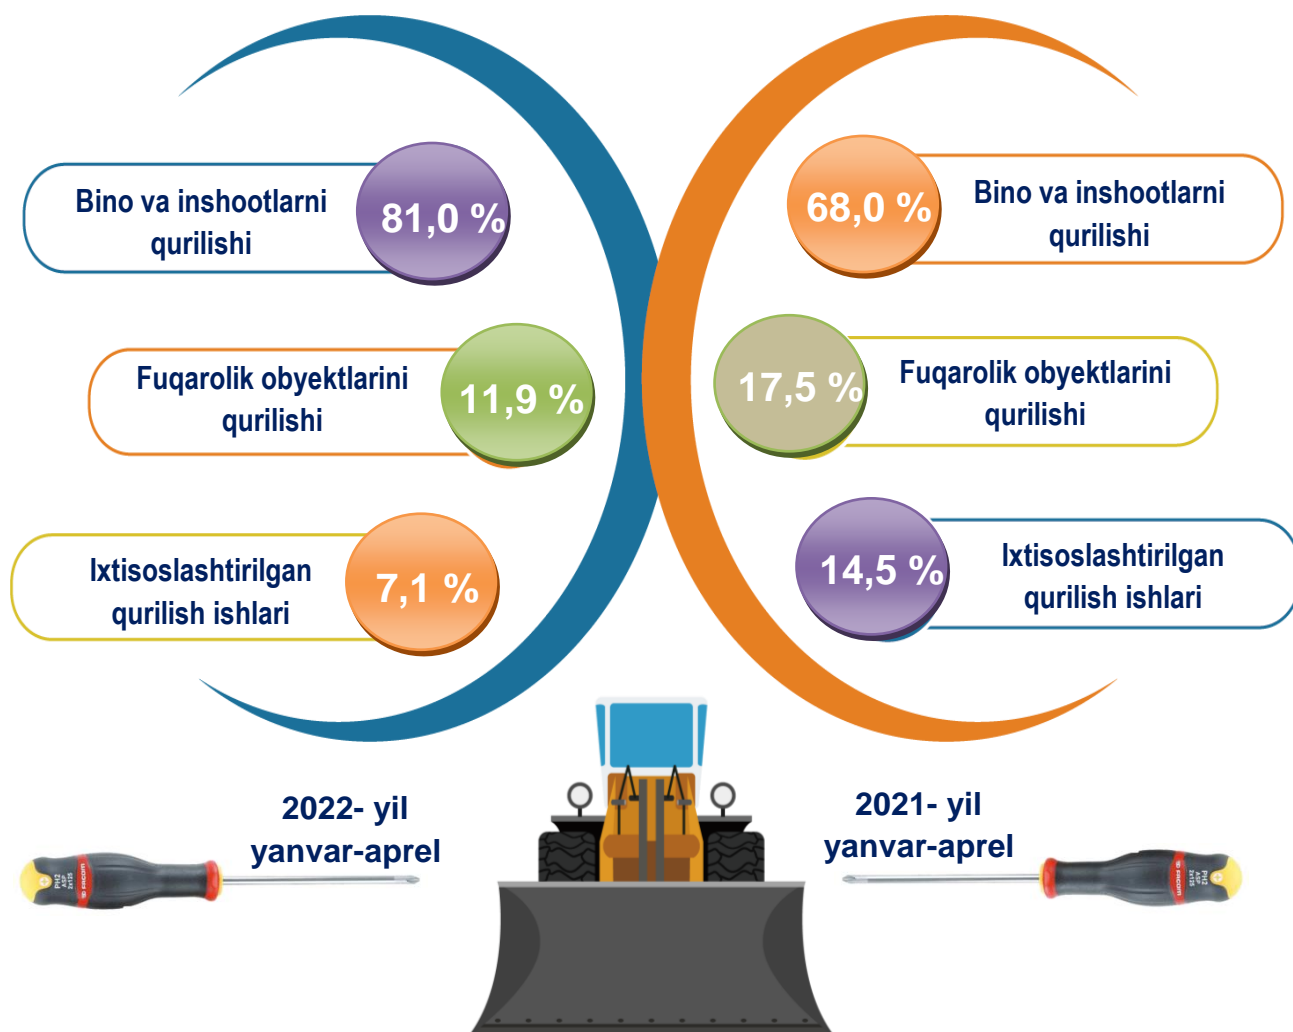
Bino va inshootlarni qurilishi

81,0 %

Fuqarolik obyektlarini qurilishi

11,9 %

Ixtisoslashtirilgan qurilish ishlari

7,1 %

68,0 %

Bino va inshootlarni qurilishi

17,5 %

Fuqarolik obyektlarini qurilishi

14,5 %

Ixtisoslashtirilgan qurilish ishlari

2022- yil yanvar-aprel

2021- yil yanvar-aprel